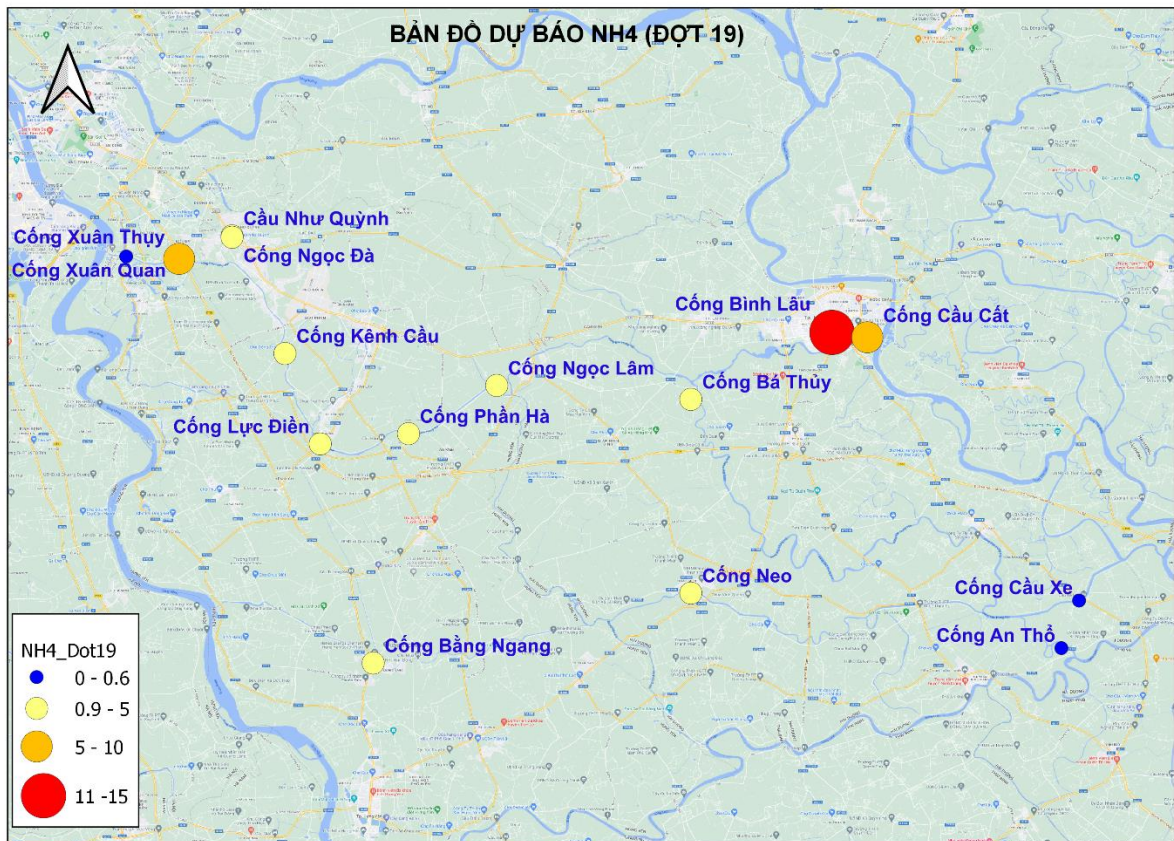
BẢN ĐỒ DỰ BÁO NH4 (ĐỢT 19)

Cầu Như Quỳnh
Cống Xuân Thụy
Cống Xuân Quan
Cống Ngọc Đà
Cống Bình Lâu
Cống Cầu Cất
Cống Kênh Cầu
Cống Ngọc Lâm
Cống Bá Thủy
Cống Phần Hà
Cống Lực Điền
Cống Neo
Cống Cầu Xe
Cống An Thổ
Cống Bằng Ngang

NH4_Dot19
0 - 0.6
0.9 - 5
5 - 10
11 -15